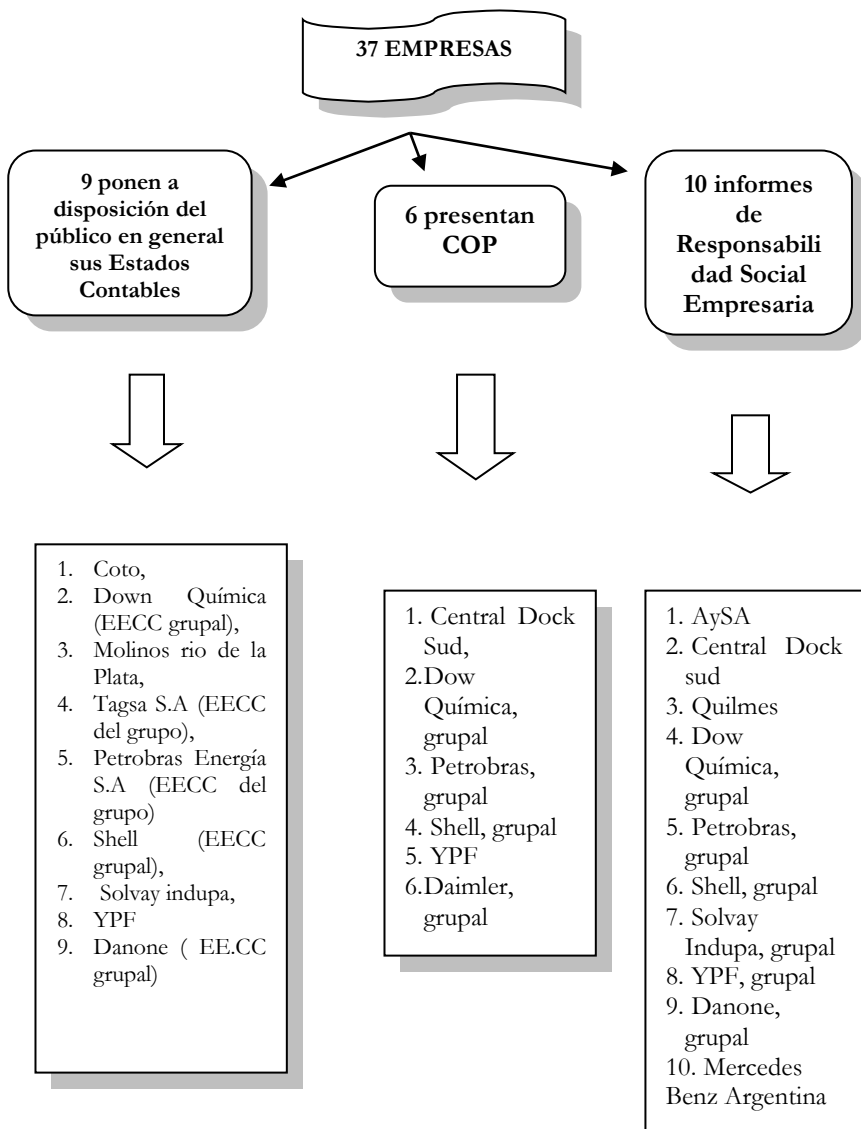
37 EMPRESAS

9 ponen a disposición del público en general sus Estados Contables

6 presentan COP

10 informes de Responsabilidad Social Empresaria

1. Coto,
2. Down Química (EECC grupal),
3. Molinos rio de la Plata,
4. Tagsa S.A (EECC del grupo),
5. Petrobras Energía S.A (EECC del grupo)
6. Shell (EECC grupal),
7. Solvay indupa,
8. YPF
9. Danone ( EE.CC grupal)

1. Central Dock Sud,
2. Dow Química, grupal
3. Petrobras, grupal
4. Shell, grupal
5. YPF
6. Daimler, grupal

1. AySA
2. Central Dock sud
3. Quilmes
4. Dow Química, grupal
5. Petrobras, grupal
6. Shell, grupal
7. Solvay Indupa, grupal
8. YPF, grupal
9. Danone, grupal
10. Mercedes Benz Argentina